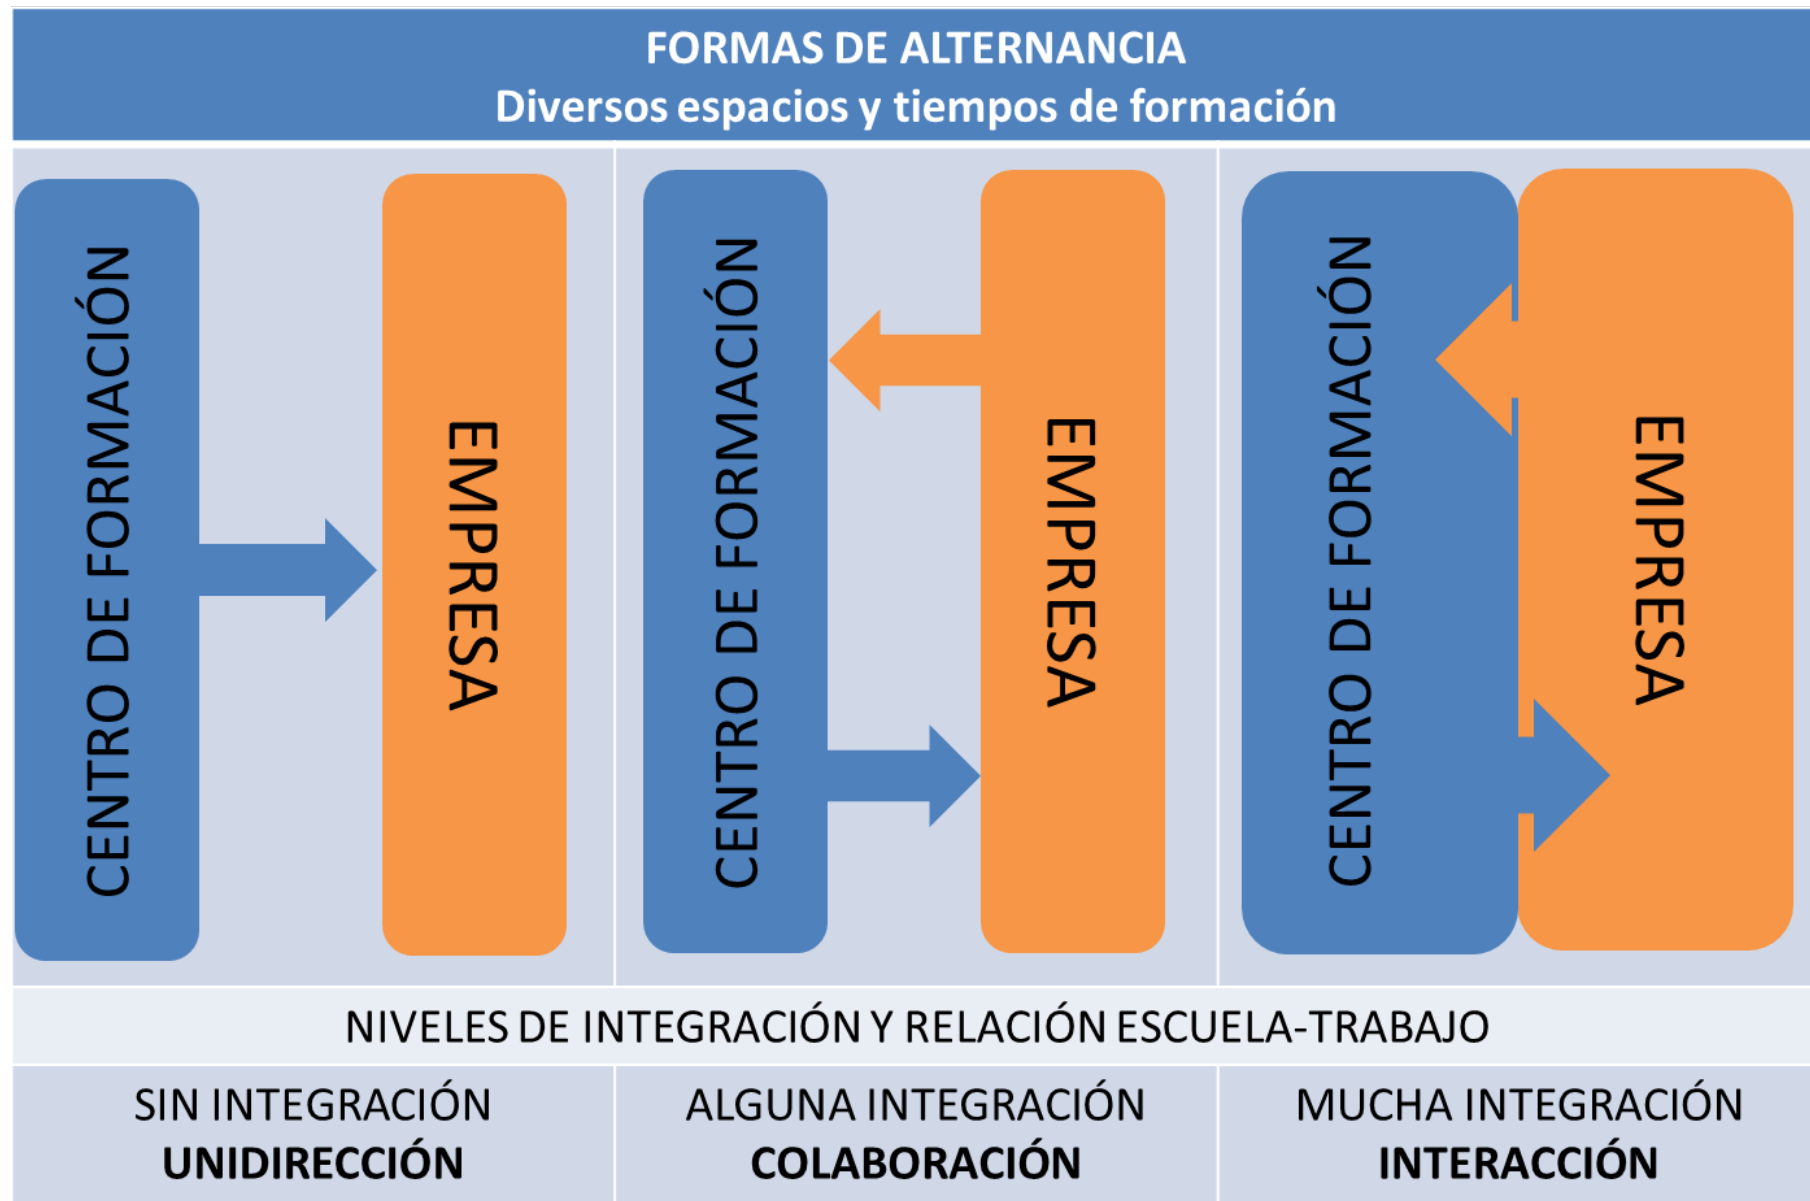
FORMAS DE ALTERNANCIA
Diversos espacios y tiempos de formación

CENTRO DE FORMACIÓN

EMPRESA

CENTRO DE FORMACIÓN

EMPRESA

CENTRO DE FORMACIÓN

EMPRESA

NIVELES DE INTEGRACIÓN Y RELACIÓN ESCUELA-TRABAJO

SIN INTEGRACIÓN
UNIDIRECCIÓN

ALGUNA INTEGRACIÓN
COLABORACIÓN

MUCHA INTEGRACIÓN
INTERACCIÓN